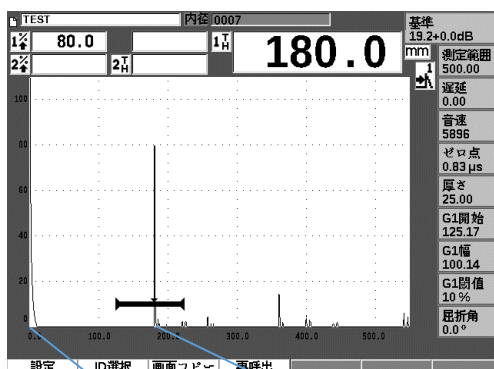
TEST
内径 0007
基準
19.2+0.0dB
$1\frac{\angle}{\wedge}$ 80.0
$1\frac{T}{H}$ 180.0
mm
測定範囲
500.00
$2\frac{\angle}{\wedge}$
$2\frac{T}{H}$
遅延
0.00
音速
5896
ゼロ点
0.83 µs
厚さ
25.00
G1開始
125.17
G1幅
100.14
G1閾値
10 %
屈折角
0.0°
100
80
60
40
20
0
0.0
100.0
200.0
300.0
400.0
500.0
設定
ID選択
画面コピー
再呼出